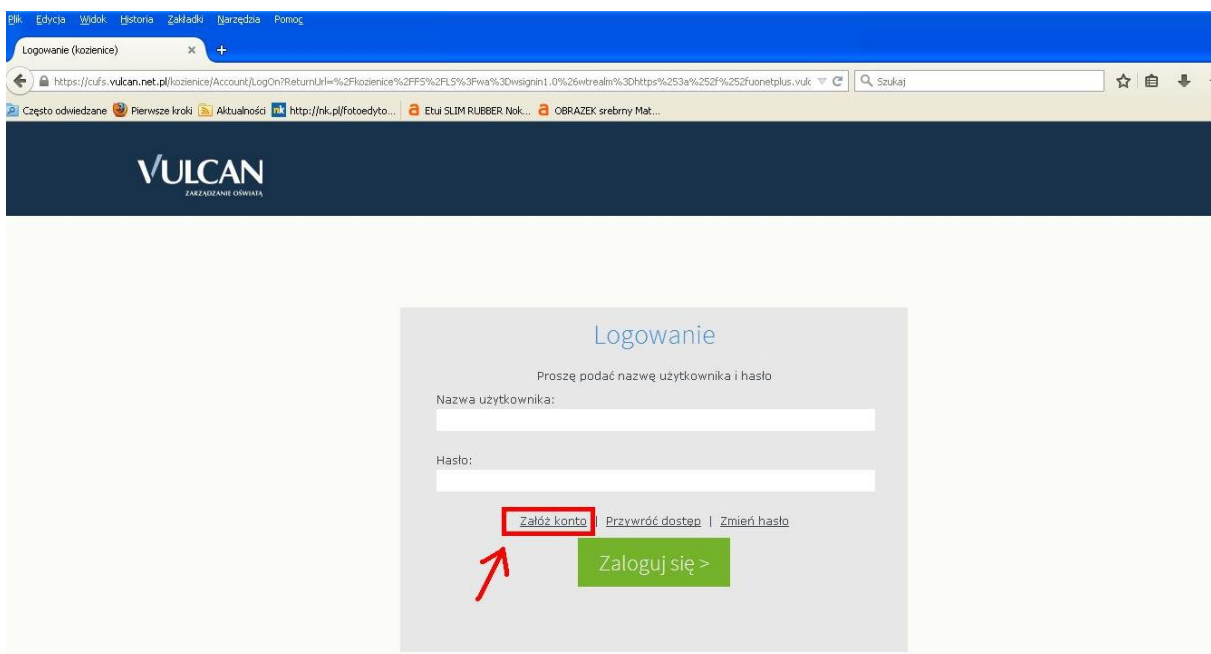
Plik Edycja Widok Historia Zakładki Narzędzia Pomoc

Logowanie (kozienice) × +

https://cufs.vulcan.net.pl/kozienice/Account/LogOn?ReturnUrl=%2Fkozienice%2FFS%2FLS%3Fwa%3Dwsignin1.0%26wtrealm%3Dhttps%253a%252f%252fuonetplus.vulc

Szukaj

Często odwiedzane Pierwsze kroki Aktualności http://nk.pl/fotoedyto... Etui SLIM RUBBER Nok... OBRAZEK srebrny Mat...

VULCAN
ZARZĄDZANIE OŚWIATĄ

Logowanie

Proszę podać nazwę użytkownika i hasło

Nazwa użytkownika:

Hasło:

Załóż konto | Przywróć dostęp | Zmień hasło

Zaloguj się >